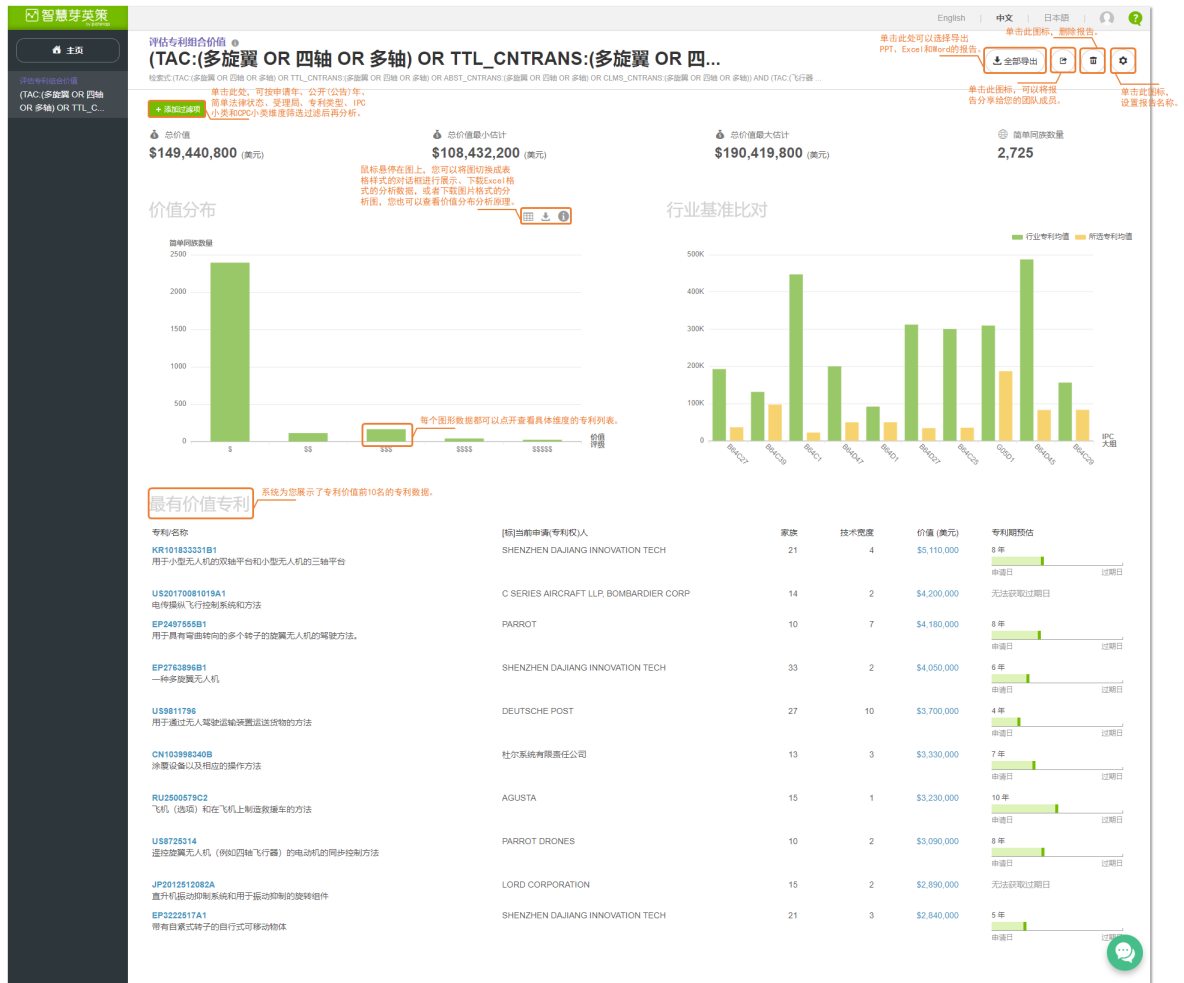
智慧芽英策

主页

评估专利组合价值
(TAC:(多旋翼 OR 四轴 OR 多轴) OR TTL_C...

English | 中文 | 日本語

评估专利组合价值
(TAC:(多旋翼 OR 四轴 OR 多轴) OR TTL_CNTRANS:(多旋翼 OR 四...
检索式:(TAC:(多旋翼 OR 四轴 OR 多轴) OR TTL_CNTRANS:(多旋翼 OR 四轴 OR 多轴) OR ABST_CNTRANS:(多旋翼 OR 四轴 OR 多轴) OR CLMS_CNTRANS:(多旋翼 OR 四轴 OR 多轴)) AND (TAC:(飞行器 ...

单击此处可以选择导出PPT、Excel和Word的报告。
单击此图标，删除报告。
全部导出
单击此图标，可以将报告分享给您的团队成员。
单击此图标，设置报告名称。

+ 添加过滤项
单击此处，可按申请年、公开(公告)年、简单法律状态、受理局、专利类型、IPC小类和CPC小类维度筛选过滤后再分析。

总价值
$149,440,800 (美元)
总价值最小估计
$108,432,200 (美元)
总价值最大估计
$190,419,800 (美元)
简单同族数量
2,725

价值分布
鼠标悬停在图上，您可以将图切换成表格样式的对话框进行展示、下载Excel格式的分析数据，或者下载图片格式的分析图，您也可以查看价值分布分析原理。

简单同族数量
2500
2000
1500
1000
500
0
$ $$ $$$ $$$$ $$$$$
价值评级
每个图形数据都可以点开查看具体维度的专利列表。

行业基准比对
行业专利均值 所选专利均值
500K
400K
300K
200K
100K
0
B64C27 B64C39 B64C1 B64D47 B64D1 B64D27 B64C25 G05D1 B64D45 B64C29
IPC大组

最有价值专利
系统为您展示了专利价值前10名的专利数据。

| 专利/名称 | [标]当前申请(专利权)人 | 家族 | 技术宽度 | 价值 (美元) | 专利期预估 |
|---|---|---|---|---|---|
| KR101833331B1 用于小型无人机的双轴平台和小型无人机的三轴平台 | SHENZHEN DAJIANG INNOVATION TECH | 21 | 4 | $5,110,000 | 8 年 申请日 过期日 |
| US20170081019A1 电传操纵飞行控制系统和方法 | C SERIES AIRCRAFT LLP, BOMBARDIER CORP | 14 | 2 | $4,200,000 | 无法获取过期日 |
| EP2497555B1 用于具有弯曲转向的多个转子的旋翼无人机的驾驶方法。 | PARROT | 10 | 7 | $4,180,000 | 8 年 申请日 过期日 |
| EP2763896B1 一种多旋翼无人机 | SHENZHEN DAJIANG INNOVATION TECH | 33 | 2 | $4,050,000 | 6 年 申请日 过期日 |
| US9811796 用于通过无人驾驶运输装置运送货物的方法 | DEUTSCHE POST | 27 | 10 | $3,700,000 | 4 年 申请日 过期日 |
| CN103998340B 涂覆设备以及相应的操作方法 | 杜尔系统有限责任公司 | 13 | 3 | $3,330,000 | 7 年 申请日 过期日 |
| RU2500579C2 飞机（选项）和在飞机上制造救援车的方法 | AGUSTA | 15 | 1 | $3,230,000 | 10 年 申请日 过期日 |
| US8725314 遥控旋翼无人机（例如四轴飞行器）的电动机的同步控制方法 | PARROT DRONES | 10 | 2 | $3,090,000 | 8 年 申请日 过期日 |
| JP2012512082A 直升机振动抑制系统和用于振动抑制的旋转组件 | LORD CORPORATION | 15 | 2 | $2,890,000 | 无法获取过期日 |
| EP3222517A1 带有自紧式转子的自行式可移动物体 | SHENZHEN DAJIANG INNOVATION TECH | 21 | 3 | $2,840,000 | 5 年 申请日 过期日 |